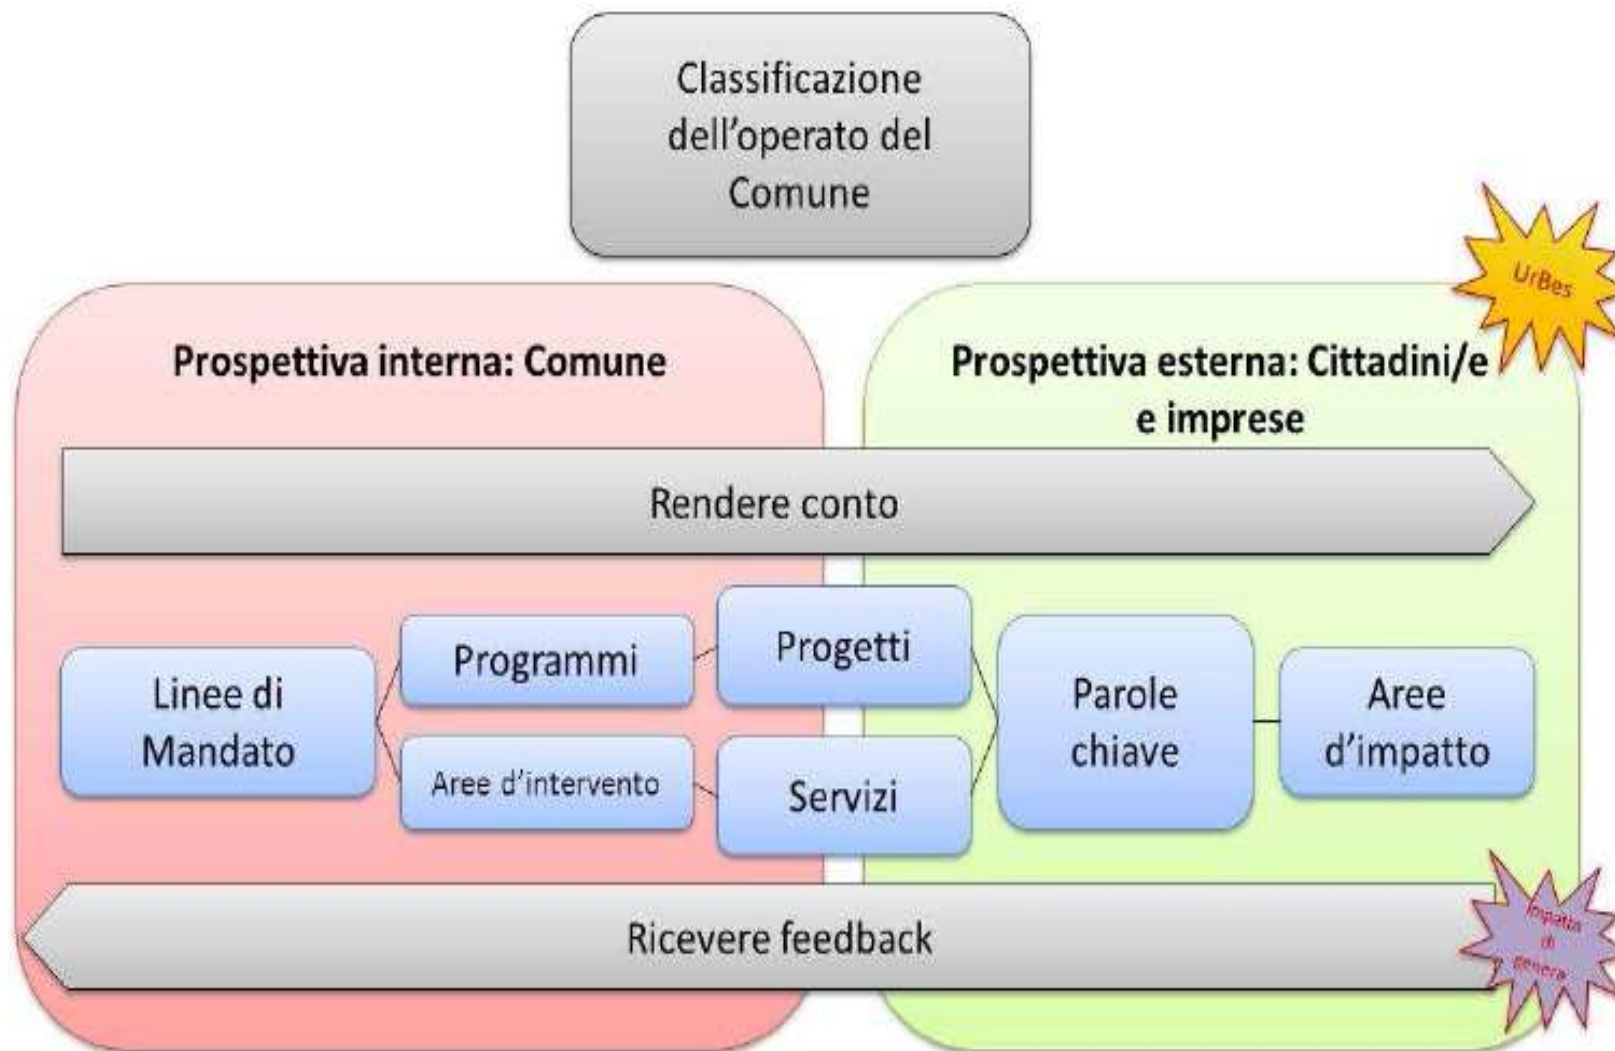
Classificazione dell'operato del Comune

UrBes

Prospettiva interna: Comune

Prospettiva esterna: Cittadini/e e imprese

Rendere conto

Linee di Mandato

Programmi

Aree d'intervento

Progetti

Servizi

Parole chiave

Aree d'impatto

Ricevere feedback

Impatto di genere